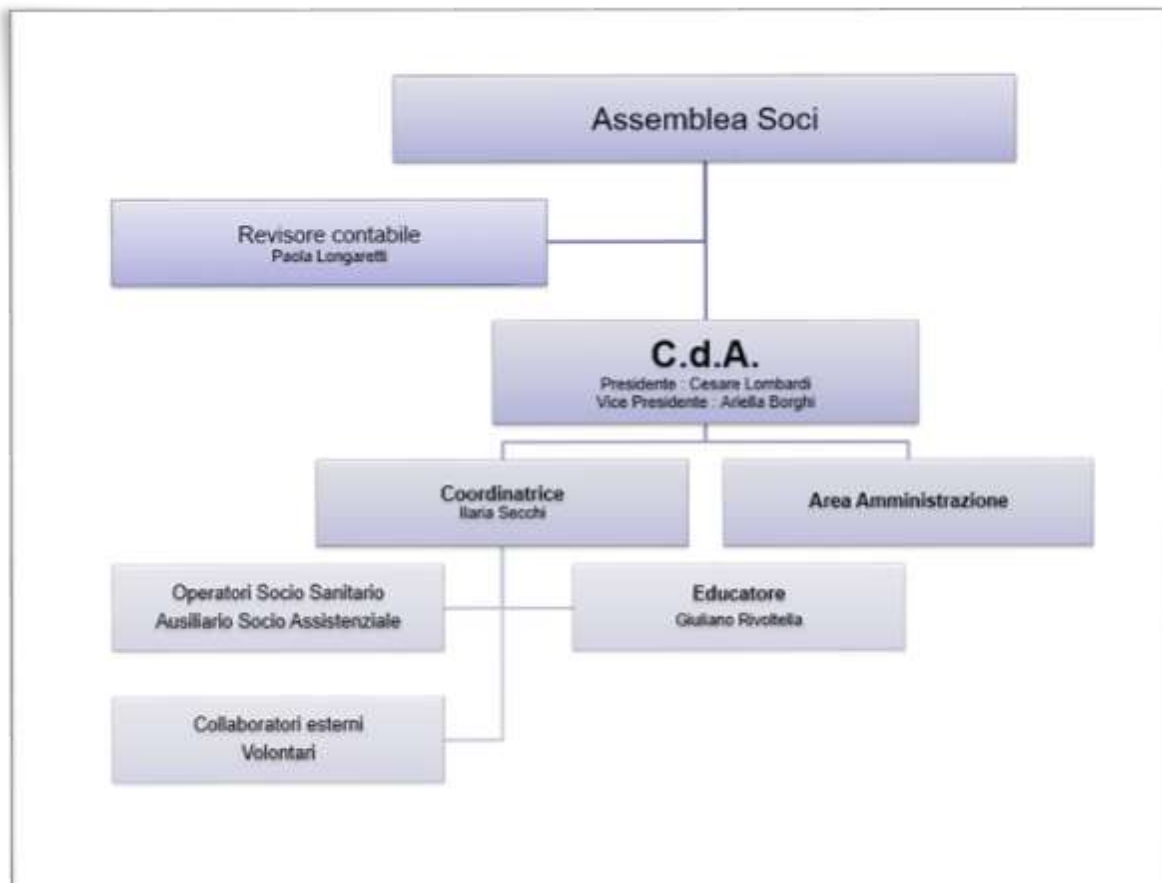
Assemblea Soci

Revisore contabile
Paola Longaretti

C.d.A.
Presidente : Cesare Lombardi
Vice Presidente : Ariella Borghi

Coordinatrice
Ilaria Secchi

Area Amministrazione

Operatori Socio Sanitario
Ausiliario Socio Assistenziale

Educatore
Giuliano Rivoltella

Collaboratori esterni
Volontari